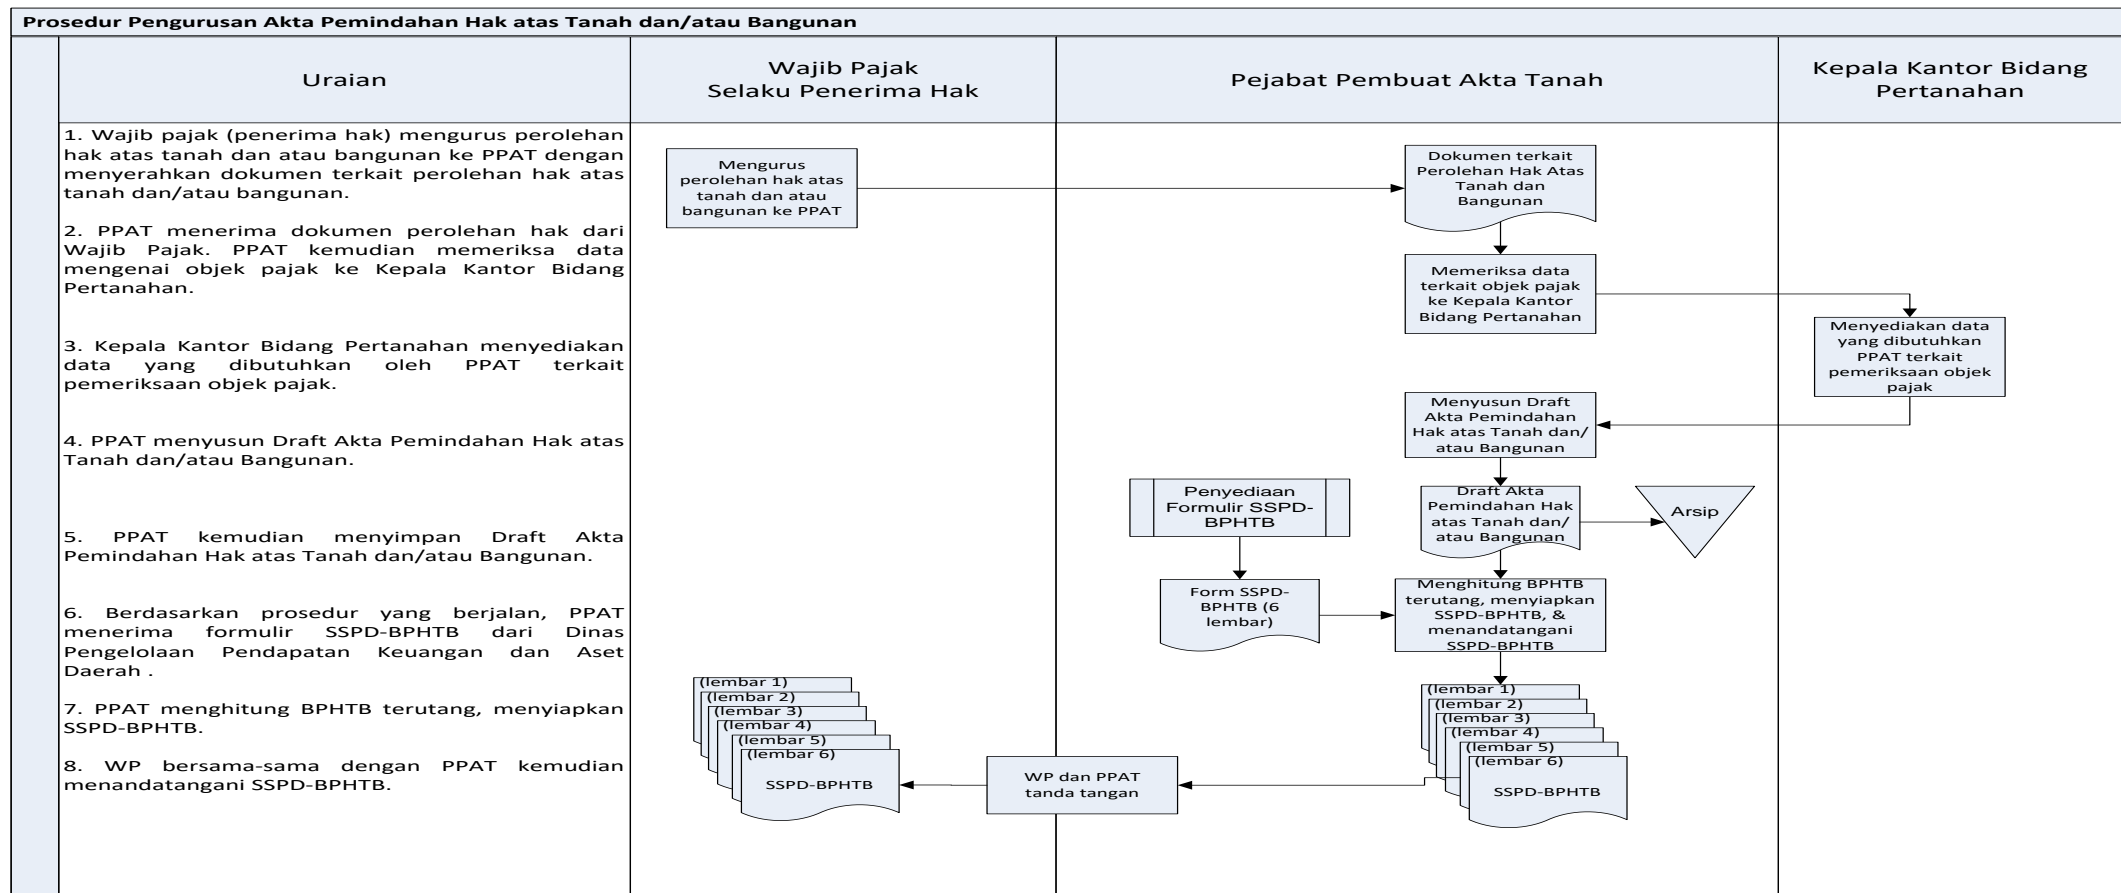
Prosedur Pengurusan Akta Pemindahan Hak atas Tanah dan/atau Bangunan

| Uraian | Wajib Pajak Selaku Penerima Hak | Pejabat Pembuat Akta Tanah | Kepala Kantor Bidang Pertanahan |
|---|---|---|---|

1. Wajib pajak (penerima hak) mengurus perolehan hak atas tanah dan atau bangunan ke PPAT dengan menyerahkan dokumen terkait perolehan hak atas tanah dan/atau bangunan.

2. PPAT menerima dokumen perolehan hak dari Wajib Pajak. PPAT kemudian memeriksa data mengenai objek pajak ke Kepala Kantor Bidang Pertanahan.

3. Kepala Kantor Bidang Pertanahan menyediakan data yang dibutuhkan oleh PPAT terkait pemeriksaan objek pajak.

4. PPAT menyusun Draft Akta Pemindahan Hak atas Tanah dan/atau Bangunan.

5. PPAT kemudian menyimpan Draft Akta Pemindahan Hak atas Tanah dan/atau Bangunan.

6. Berdasarkan prosedur yang berjalan, PPAT menerima formulir SSPD-BPHTB dari Dinas Pengelolaan Pendapatan Keuangan dan Aset Daerah .

7. PPAT menghitung BPHTB terutang, menyiapkan SSPD-BPHTB.

8. WP bersama-sama dengan PPAT kemudian menandatangani SSPD-BPHTB.

Mengurus perolehan hak atas tanah dan atau bangunan ke PPAT

Dokumen terkait Perolehan Hak Atas Tanah dan Bangunan

Memeriksa data terkait objek pajak ke Kepala Kantor Bidang Pertanahan

Menyediakan data yang dibutuhkan PPAT terkait pemeriksaan objek pajak

Menyusun Draft Akta Pemindahan Hak atas Tanah dan/ atau Bangunan

Penyediaan Formulir SSPD-BPHTB

Draft Akta Pemindahan Hak atas Tanah dan/ atau Bangunan

Arsip

Form SSPD-BPHTB (6 lembar)

Menghitung BPHTB terutang, menyiapkan SSPD-BPHTB, & menandatangani SSPD-BPHTB

(lembar 1)
(lembar 2)
(lembar 3)
(lembar 4)
(lembar 5)
(lembar 6)
SSPD-BPHTB

WP dan PPAT tanda tangan

(lembar 1)
(lembar 2)
(lembar 3)
(lembar 4)
(lembar 5)
(lembar 6)
SSPD-BPHTB